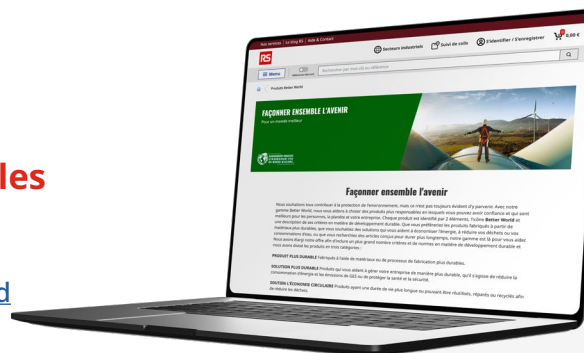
les

d

Nos services | Le blog RS | Aide & Contact

Secteurs industriels

Suivi de colis

S'identifier / S'enregistrer

0,00 €

RS

Menu

Rechercher par mot-clé ou référence

Produits Better World

FAÇONNER ENSEMBLE L'AVENIR

Pour un monde meilleur

Façonner ensemble l'avenir

Nous souhaitons tous contribuer à la protection de l'environnement, mais ce n'est pas toujours évident d'y parvenir. Avec notre gamme Better World, nous vous aidons à choisir des produits plus responsables en incluant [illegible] une description des critères en matière de développement durable. Que vous préfériez les produits fabriqués à partir de matériaux plus durables, que vous souhaitiez des solutions qui vous aident à économiser l'énergie, à réduire vos déchets ou vos consommations d'eau, ou que vous recherchiez des articles conçus pour durer plus longtemps, notre gamme est là pour vous aider. Nous avons élargi notre offre afin d'inclure un plus grand nombre critères et de normes en matière de développement durable et nous avons divisé les produits en trois catégories :

PRODUIT PLUS DURABLE Fabriqués à l'aide de matériaux ou de processus de fabrication plus durables.

SOLUTION PLUS DURABLE Produits qui vous aident à gérer votre entreprise de manière plus durable, qu'il s'agisse de réduire la consommation d'énergie et les émissions de GES ou de protéger la santé et la sécurité.

SOLUTION L'ÉCONOMIE CIRCULAIRE Produits ayant une durée de vie plus longue ou pouvant être réutilisés, réparés ou recyclés afin de réduire les déchets.